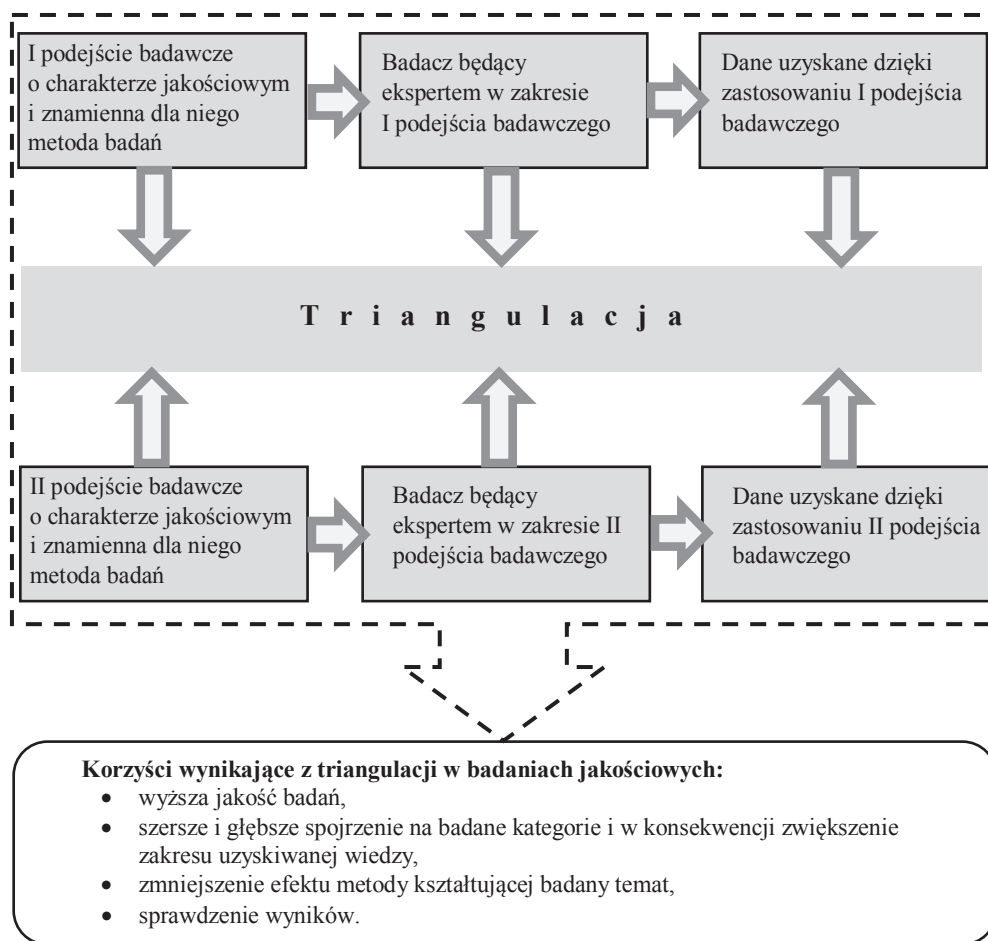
I podejście badawcze o charakterze jakościowym i znamienna dla niego metoda badań

Badacz będący ekspertem w zakresie I podejścia badawczego

Dane uzyskane dzięki zastosowaniu I podejścia badawczego

T r i a n g u l a c j a

II podejście badawcze o charakterze jakościowym i znamienna dla niego metoda badań

Badacz będący ekspertem w zakresie II podejścia badawczego

Dane uzyskane dzięki zastosowaniu II podejścia badawczego

**Korzyści wynikające z triangulacji w badaniach jakościowych:**
- wyższa jakość badań,
- szersze i głębsze spojrzenie na badane kategorie i w konsekwencji zwiększenie zakresu uzyskiwanej wiedzy,
- zmniejszenie efektu metody kształtującej badany temat,
- sprawdzenie wyników.